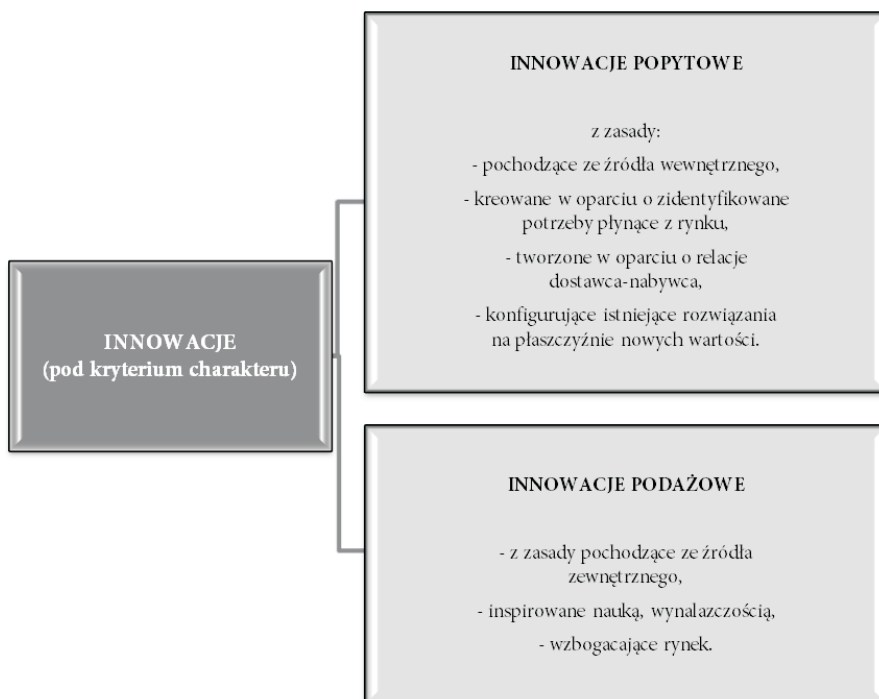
INNOWACJE
(pod kryterium charakteru)

INNOWACJE POPYTOWE

z zasady:

- pochodzące ze źródła wewnętrznego,

- kreowane w oparciu o zidentyfikowane potrzeby płynące z rynku,

- tworzone w oparciu o relacje dostawca-nabywca,

- konfigurujące istniejące rozwiązania na płaszczyźnie nowych wartości.

INNOWACJE PODAŻOWE

- z zasady pochodzące ze źródła zewnętrznego,

- inspirowane nauką, wynalazczością,

- wzbogacające rynek.